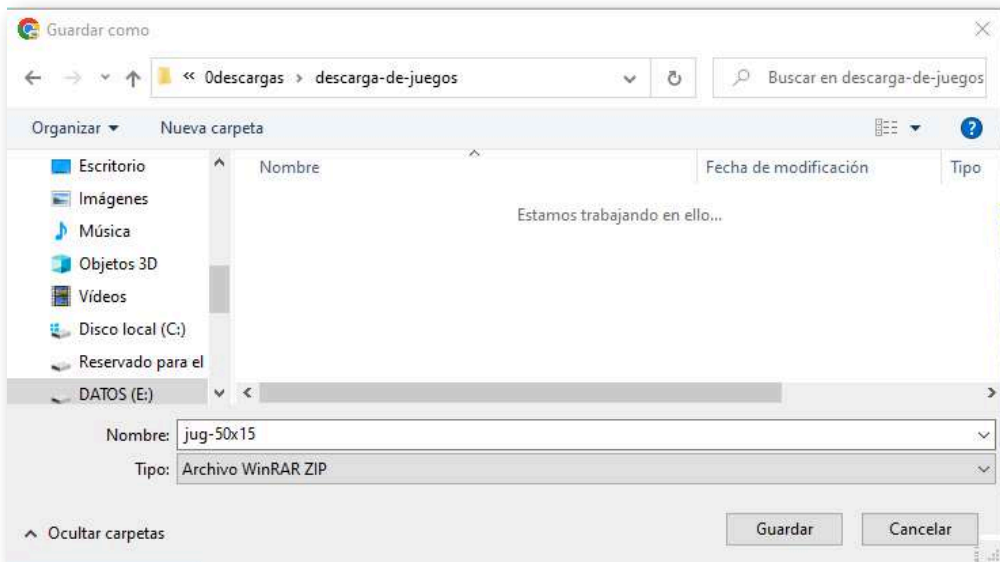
Guardar como

« 0descargas › descarga-de-juegos

Buscar en descarga-de-juegos

Organizar ▾ Nueva carpeta

Escritorio
Imágenes
Música
Objetos 3D
Vídeos
Disco local (C:)
Reservado para el
DATOS (E:)

| Nombre | Fecha de modificación | Tipo |
|---|---|---|

Estamos trabajando en ello...

Nombre: jug-50x15

Tipo: Archivo WinRAR ZIP

^ Ocultar carpetas

Guardar

Cancelar